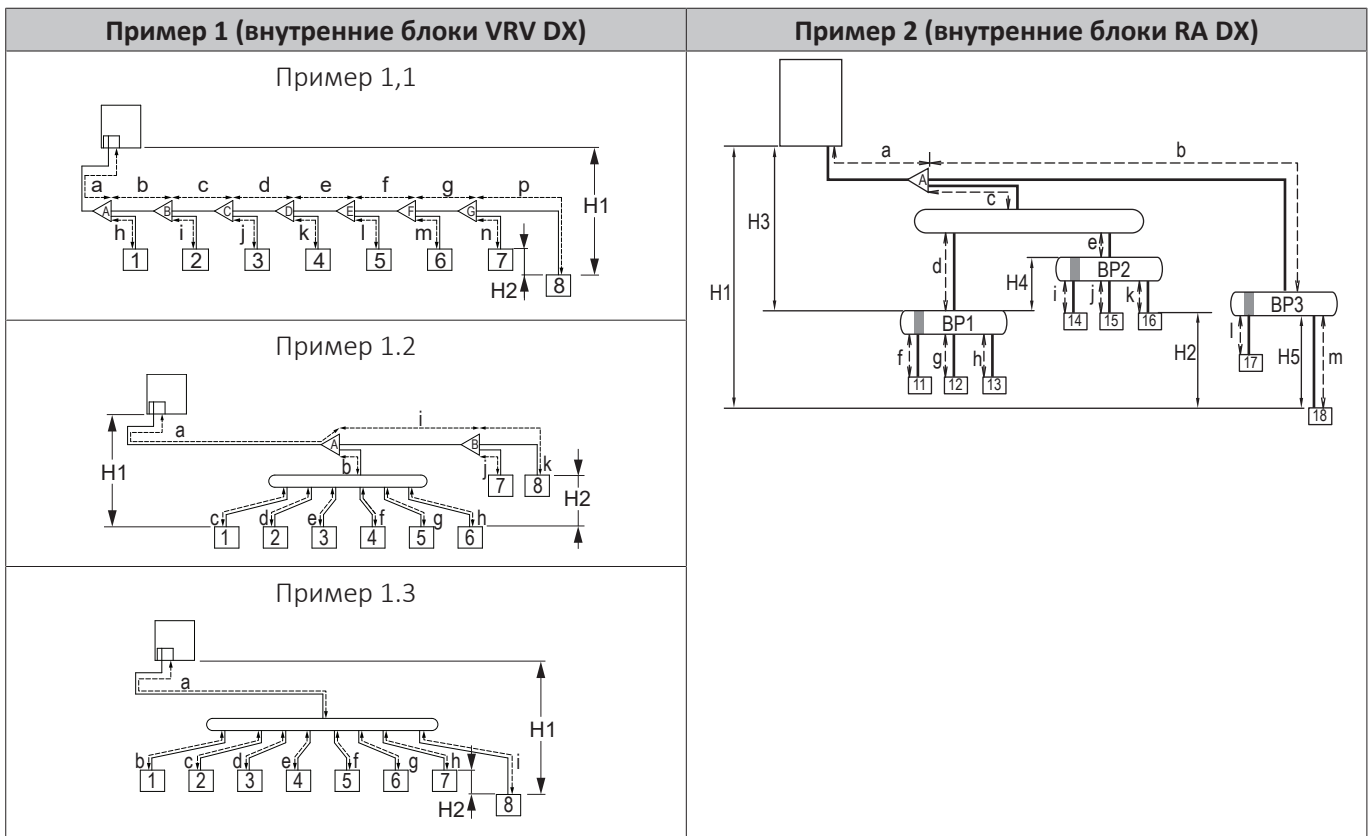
| Пример 1 (внутренние блоки VRV DX) | Пример 2 (внутренние блоки RA DX) |
|---|---|
| Пример 1,1 | |
| a b c d e f g p H1 A B C D E F G h i j k l m n 1 2 3 4 5 6 7 8 H2 | a b A c H3 e d H4 BP2 H1 i j k BP3 BP1 14 15 16 H2 l f g h H5 m 17 11 12 13 18 |
| Пример 1.2 | |
| a i A B H1 b j k 7 8 H2 c d e f g h 1 2 3 4 5 6 | |
| Пример 1.3 | |
| a H1 b c d e f g h i 1 2 3 4 5 6 7 H2 8 | |